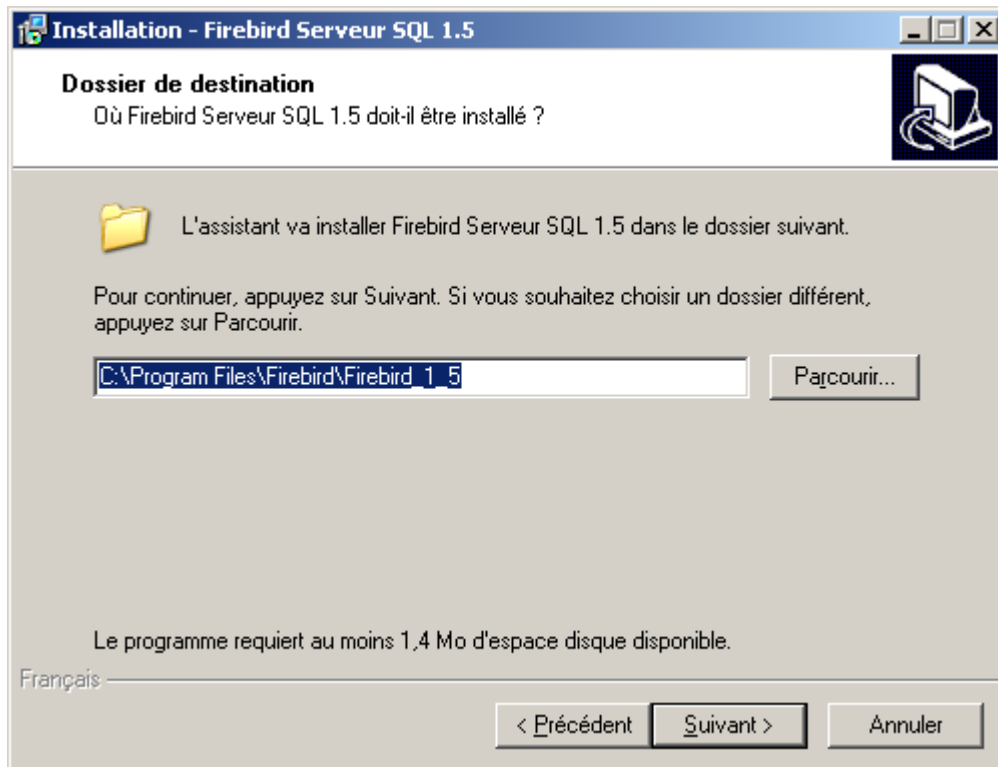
Installation - Firebird Serveur SQL 1.5

Dossier de destination
Où Firebird Serveur SQL 1.5 doit-il être installé ?

L'assistant va installer Firebird Serveur SQL 1.5 dans le dossier suivant.

Pour continuer, appuyez sur Suivant. Si vous souhaitez choisir un dossier différent, appuyez sur Parcourir.

C:\Program Files\Firebird\Firebird_1_5

Parcourir...

Le programme requiert au moins 1,4 Mo d'espace disque disponible.

Français

< Précédent

Suivant >

Annuler